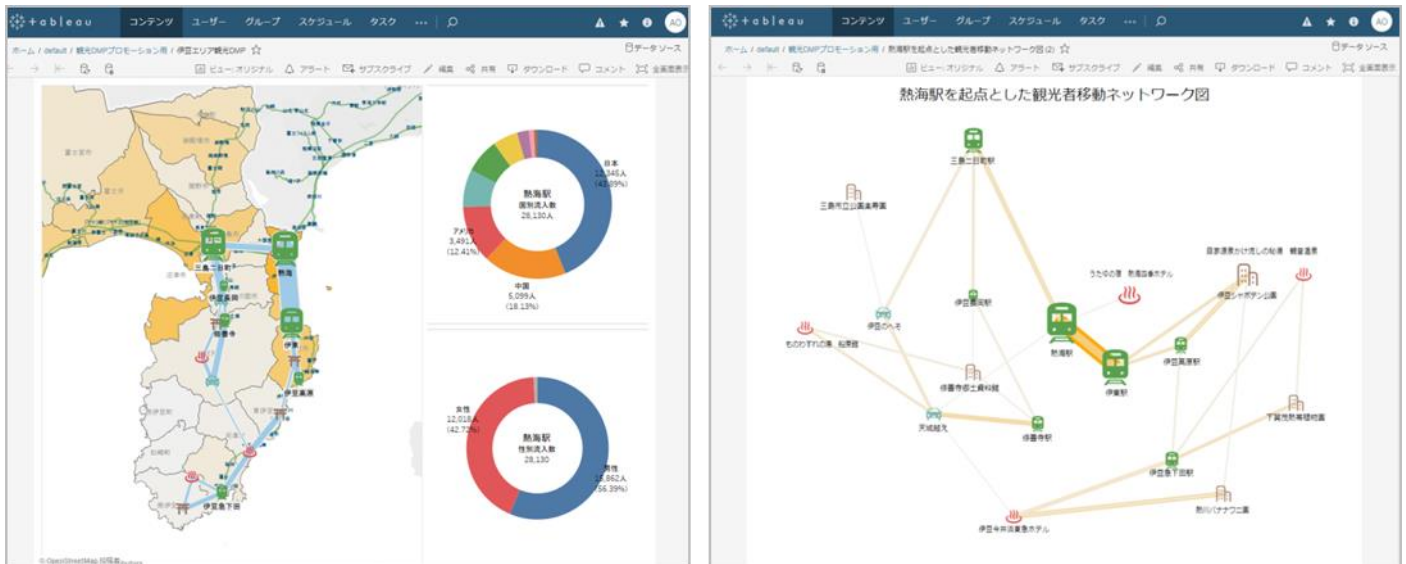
+ableau コンテンツ ユーザー グループ スケジュール タスク ··· AO

ホーム / default / 観光DMPプロモーション用 / 伊豆エリア観光DMP ☆

データソース

ビュー: オリジナル アラート サブスクライブ 編集 共有 ダウンロード コメント 全画面表示

三島二日町

熱海

伊豆長岡

修善寺

伊東

伊豆高原

伊豆急下田

© OpenStreetMap 伊豆急

熱海駅
国別流入数
28,130人

日本
12,345人
(43.89%)

アメリカ
3,491人
(12.41%)

中国
5,099人
(18.13%)

熱海駅
性別流入数
28,130

女性
12,018人
(42.72%)

男性
15,862人
(56.39%)

+ableau コンテンツ ユーザー グループ スケジュール タスク ··· AO

ホーム / default / 観光DMPプロモーション用 / 熱海駅を起点とした観光者移動ネットワーク図 (2) ☆

データソース

ビュー: オリジナル アラート サブスクライブ 編集 共有 ダウンロード コメント 全画面表示

熱海駅を起点とした観光者移動ネットワーク図

三島二日町駅

三島市立公園楽寿園

伊豆長岡駅

伊豆のへそ

ものわすれの湯 絵葉館

うたゆの湯 熱海後楽ホテル

熱海駅

伊東駅

伊豆高原駅

日本源泉かけ流しの秘湯 観音温泉

伊豆シャボテン公園

修善寺虹の郷料館

天城越え

修善寺駅

下賀茂熱帯植物園

伊豆急下田駅

熱川バナナワニ園

伊豆今井浜東急ホテル